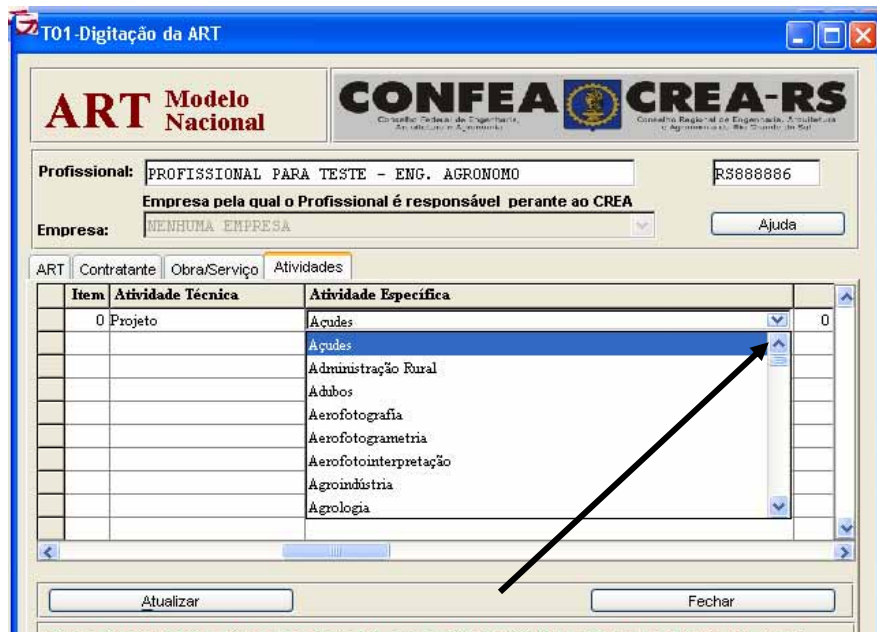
T01-Digitação da ART

ART Modelo Nacional

CONFEA CREA-RS

Conselho Federal de Engenharia, Arquitetura e Agronomia

Conselho Regional de Engenharia, Arquitetura e Agronomia do Rio Grande do Sul

Profissional: PROFISSIONAL PARA TESTE - ENG. AGRONOMO RS888886

Empresa pela qual o Profissional é responsável perante ao CREA

Empresa: NENHUMA EMPRESA

Ajuda

ART | Contratante | Obra/Serviço | Atividades

| | Item | Atividade Técnica | Atividade Específica | |
|---|---|---|---|---|
| | 0 | Projeto | Açudes | 0 |

Açudes
Administração Rural
Adubos
Aerofotografia
Aerofotogrametria
Aerofotointerpretação
Agroindústria
Agrologia

Atualizar

Fechar